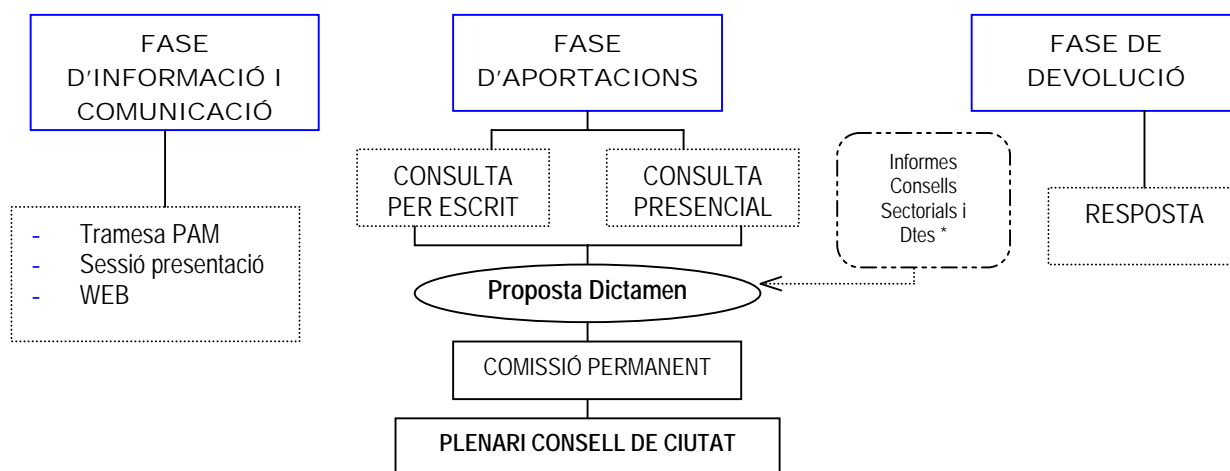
FASE D'INFORMACIÓ I COMUNICACIÓ

- Tramesa PAM
- Sessió presentació
- WEB

FASE D'APORTACIONS

CONSULTA PER ESCRIT

CONSULTA PRESENCIAL

Informes Consells Sectorials i Dtes *

Proposta Dictamen

COMISSIÓ PERMANENT

PLENARI CONSELL DE CIUTAT

FASE DE DEVOLUCIÓ

RESPOSTA